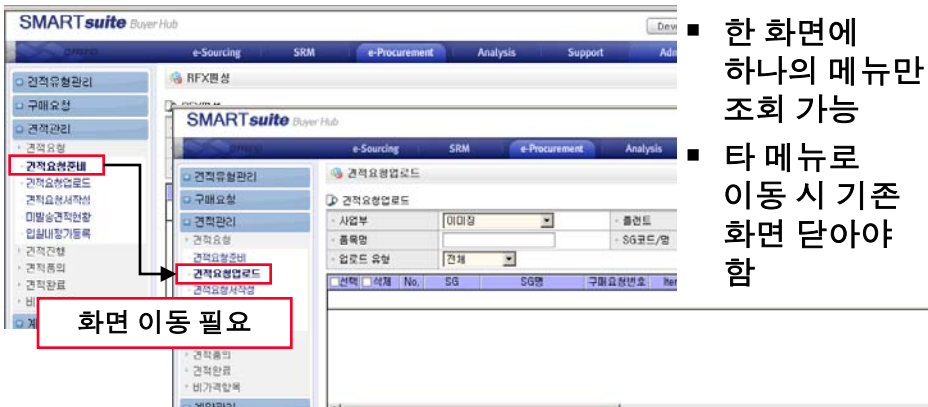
SMARTsuite Buyer Hub

Dev

e-Sourcing SRM e-Procurement Analysis Support Adm

견적유형관리

구매요청

견적관리

견적요청

견적요청준비

견적요청업로드

견적요청서작성

미발송견적현황

입찰대기등록

견적진행

견적품의

견적완료

RFX편성

SMARTsuite Buyer Hub

e-Sourcing SRM e-Procurement Analysis

견적유형관리

구매요청

견적관리

견적요청

견적요청준비

견적요청업로드

견적요청서작성

견적품의

견적완료

비가격항목

견적요청업로드

견적요청업로드

사업부 이미징

플랜트

품목명

SG코드/명

업로드 유형 전체

선택 삭제 No. SG SG명 구매요청번호 Iter

화면 이동 필요

▪ 한 화면에 하나의 메뉴만 조회 가능

▪ 타 메뉴로 이동 시 기존 화면 닫아야 함